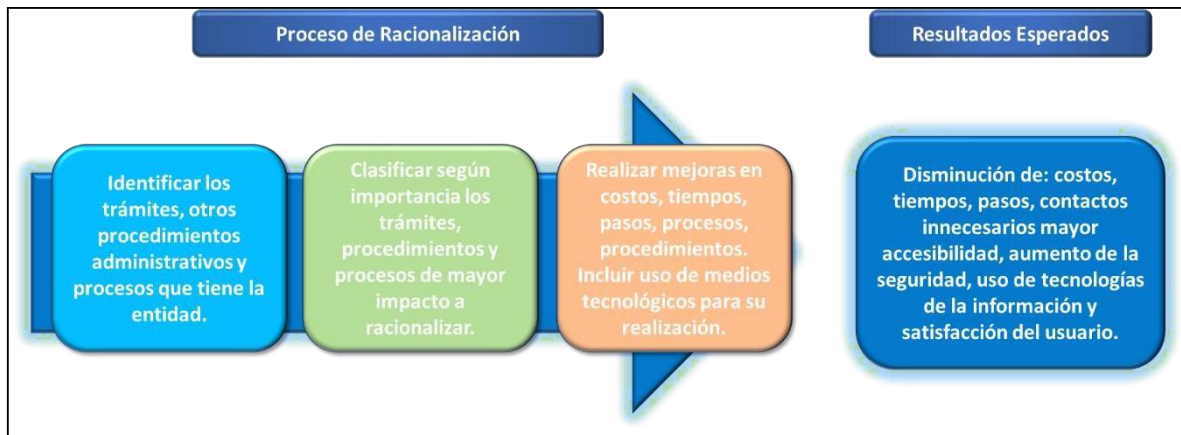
Proceso de Racionalización

Resultados Esperados

Identificar los trámites, otros procedimientos administrativos y procesos que tiene la entidad.

Clasificar según importancia los trámites, procedimientos y procesos de mayor impacto a racionalizar.

Realizar mejoras en costos, tiempos, pasos, procesos, procedimientos. Incluir uso de medios tecnológicos para su realización.

Disminución de: costos, tiempos, pasos, contactos innecesarios mayor accesibilidad, aumento de la seguridad, uso de tecnologías de la información y satisfacción del usuario.